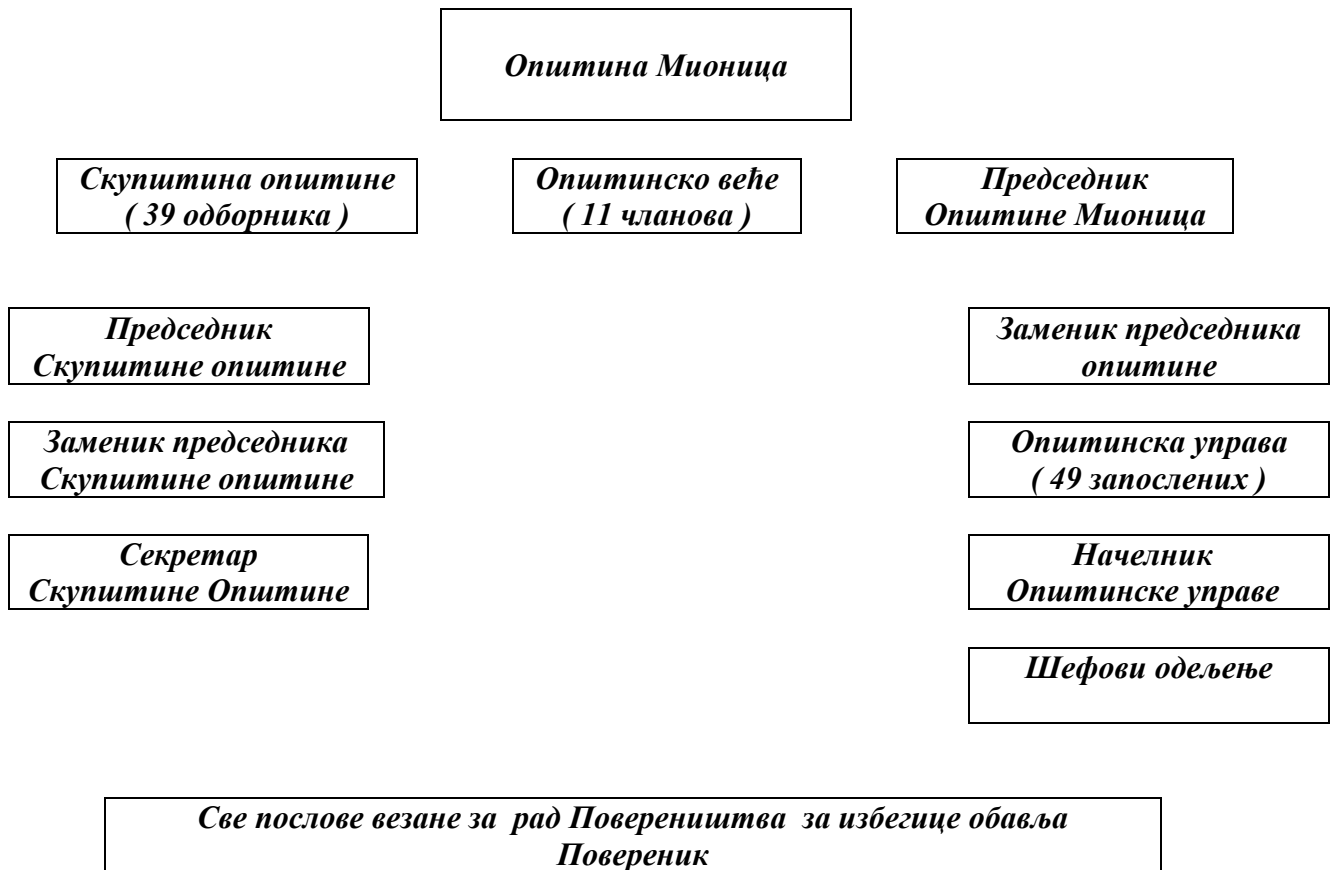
Општина Мионица

Скупштина општине
( 39 одборника )

Општинско веће
( 11 чланова )

Председник
Општине Мионица

Председник
Скупштине општине

Заменик председника
Скупштине општине

Секретар
Скупштине Општине

Заменик председника
општине

Општинска управа
( 49 запослених )

Начелник
Општинске управе

Шефови одељење

Све послове везане за рад Поверенишства за избегице обавља
Повереник